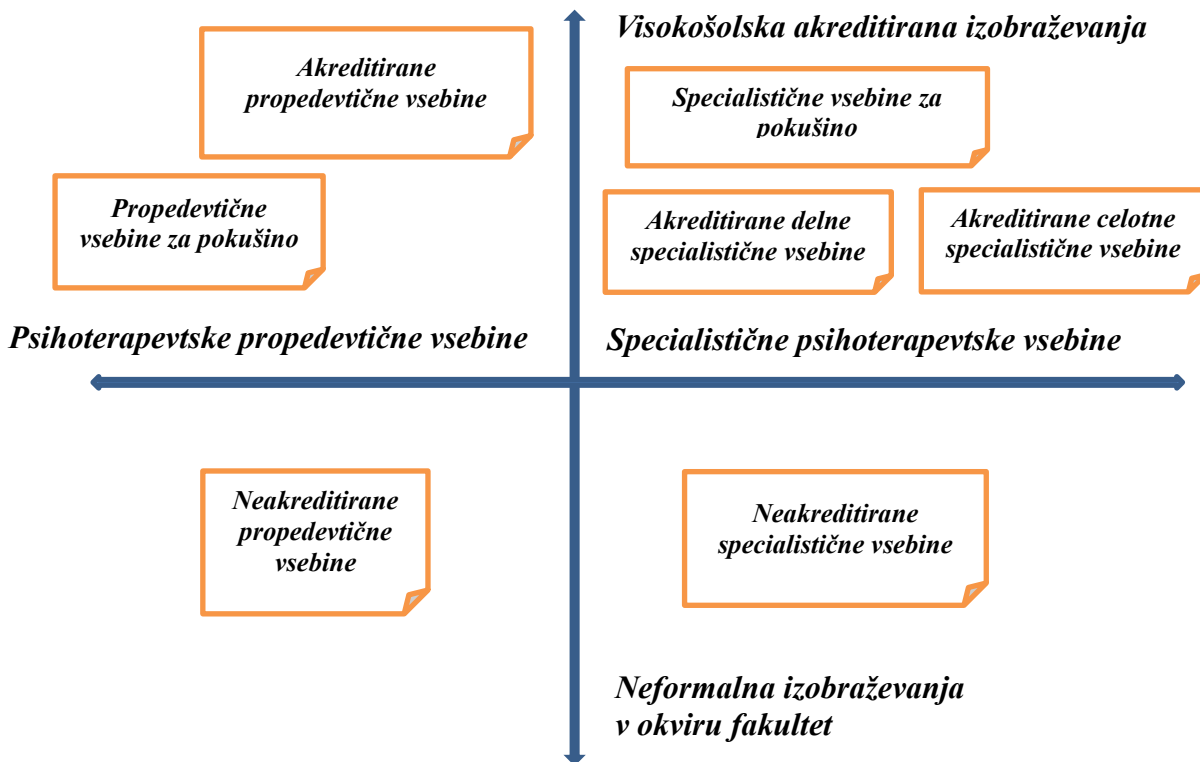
Visokošolska akreditirana izobraževanja

Akreditirane propedevtične vsebine

Specialistične vsebine za pokušino

Propedevtične vsebine za pokušino

Akreditirane delne specialistične vsebine

Akreditirane celotne specialistične vsebine

Psihoterapevtske propedevtične vsebine

Specialistične psihoterapevtske vsebine

Neakreditirane propedevtične vsebine

Neakreditirane specialistične vsebine

Neformalna izobraževanja v okviru fakultet